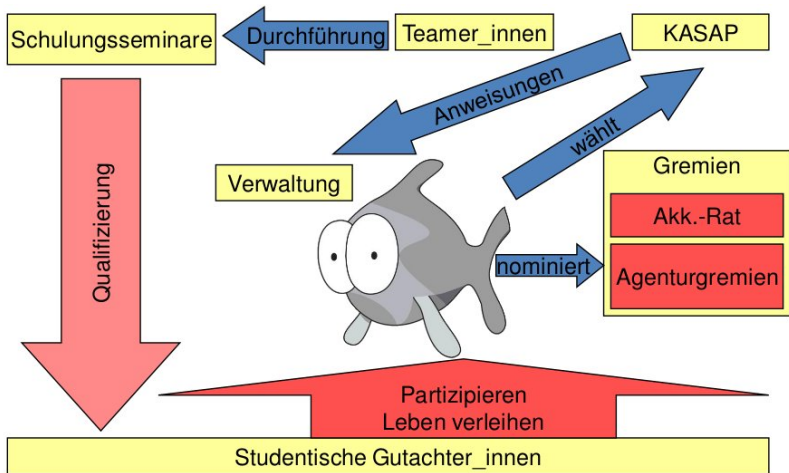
Schulungsseminare

Durchführung

Teamer_innen

KASAP

Anweisungen

wählt

Qualifizierung

Verwaltung

Gremien

Akk.-Rat

nominiert

Agenturgremien

Partizipieren
Leben verleihen

Studentische Gutachter_innen